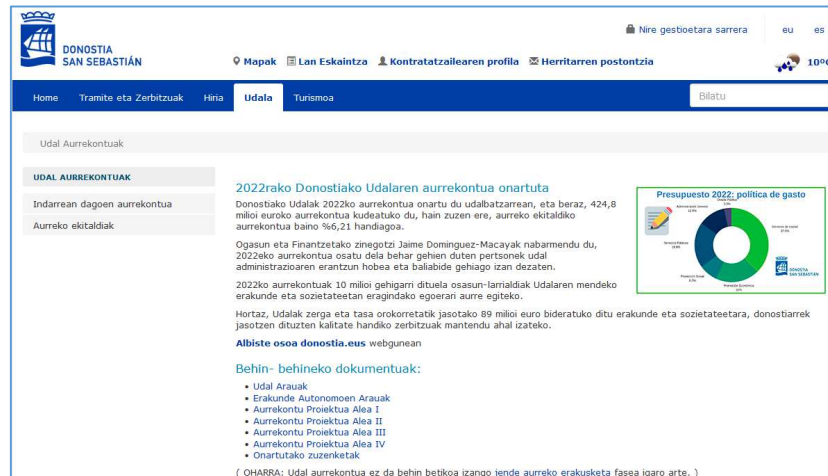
DONOSTIA SAN SEBASTIÁN

Nire gestioetara sarrera eu es

Mapak Lan Eskaintza Kontratatzailearen profila Herritarren postontzia

10º

Home Tramite eta Zerbitzuak Hiria Udala Turismoa

Bilatu

Udal Aurrekontuak

UDAL AURREKONTUAK

Indarrean dagoen aurrekontua

Aurreko ekitaldiak

2022rako Donostiako Udalaren aurrekontua onartuta

Donostiako Udalak 2022ko aurrekontua onartu du udalbatzarrean, eta beraz, 424,8 milioi euroko aurrekontua kudeatuko du, hain zuzen ere, aurreko ekitaldiko aurrekontua baino %6,21 handiagoa.

Ogasun eta Finantzetako zinegotzi Jaime Dominguez-Macayak nabarmendu du, 2022eko aurrekontua osatu dela behar gehien duten pertsonek udal administrazioaren erantzun hobea eta baliabide gehiago izan dezaten.

2022ko aurrekontuak 10 milioi gehigarri dituela osasun-larrialdiak Udalaren mendeko erakunde eta sozietateetan eragindako egoerari aurre egiteko.

Hortaz, Udalak zerga eta tasa orokorretatik jasotako 89 milioi euro bideratuko ditu erakunde eta sozietateetara, donostiarrek jasotzen dituzten kalitate handiko zerbitzuak mantendu ahal izateko.

Albiste osoa donostia.eus webgunean

Presupuesto 2022: política de gasto

Administración General 12,9%
Deuda Pública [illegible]
Servicios de Interés 37,3%
Servicios Públicos 18,8%
Protección Social 9,3%
Promoción Económica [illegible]

DONOSTIA SAN SEBASTIÁN

Behin- behineko dokumentuak:

• Udal Arauak
• Erakunde Autonomoen Arauak
• Aurrekontu Proiektua Alea I
• Aurrekontu Proiektua Alea II
• Aurrekontu Proiektua Alea III
• Aurrekontu Proiektua Alea IV
• Onartutako zuzenketak

( OHARRA: Udal aurrekontua ez da behin betikoa izango jende aurreko erakusketa fasea igaro arte. )